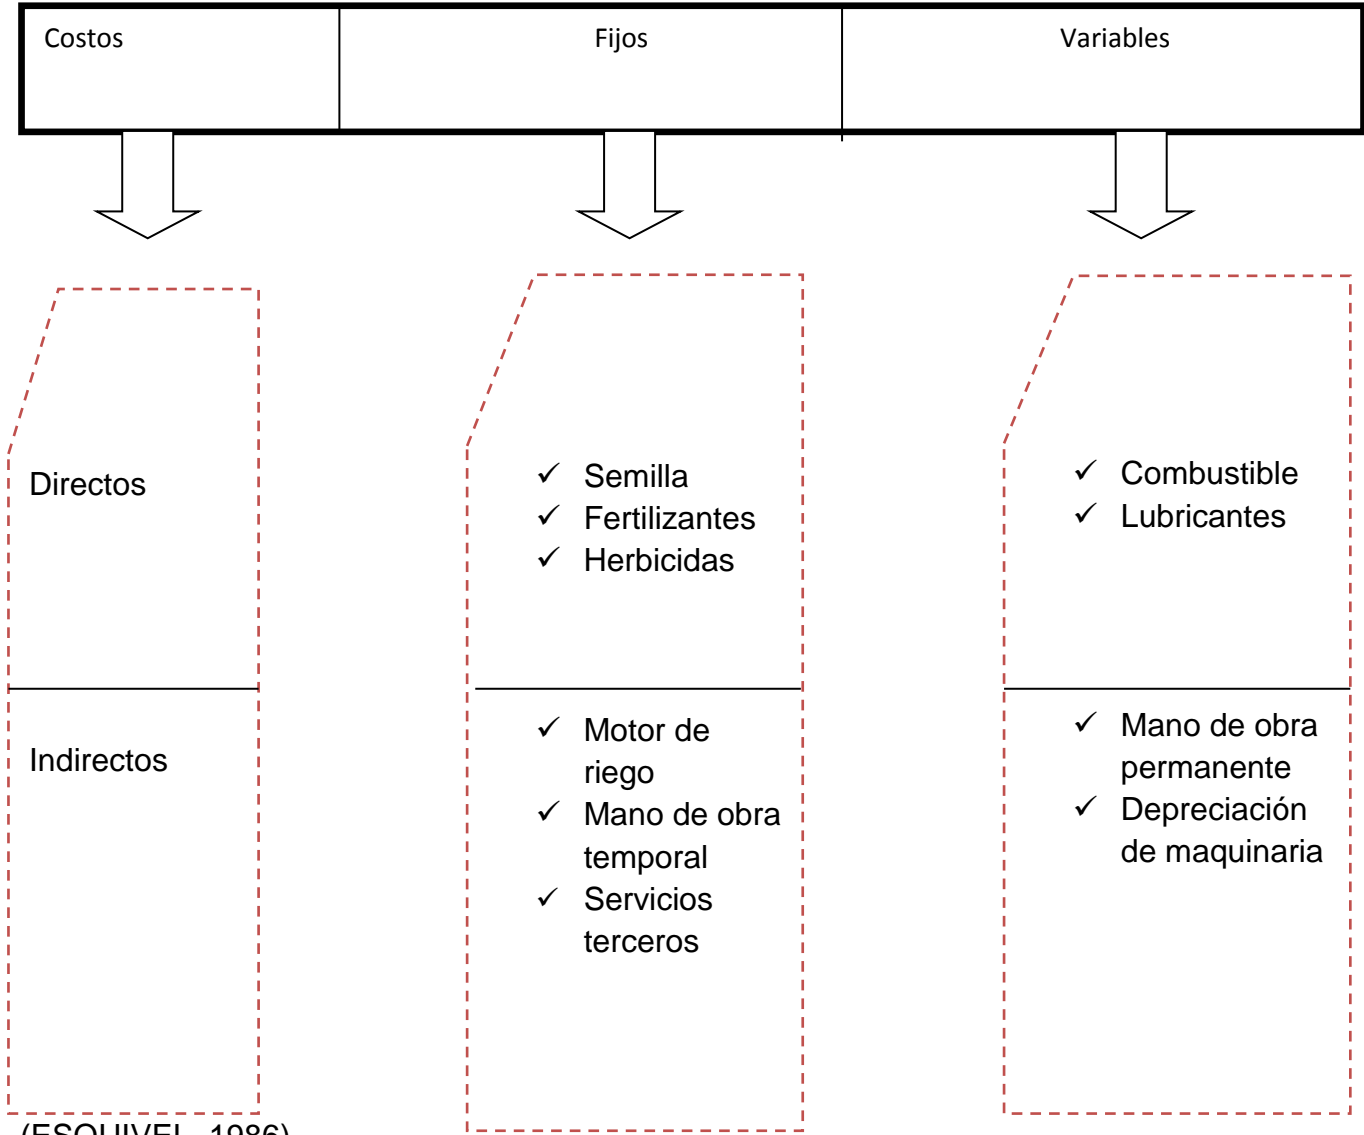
| Costos | Fijos | Variables |
|---|---|---|

Directos

Indirectos

✓ Semilla
✓ Fertilizantes
✓ Herbicidas

✓ Motor de riego
✓ Mano de obra temporal
✓ Servicios terceros

✓ Combustible
✓ Lubricantes

✓ Mano de obra permanente
✓ Depreciación de maquinaria

(ESQUIVEL, 1986)